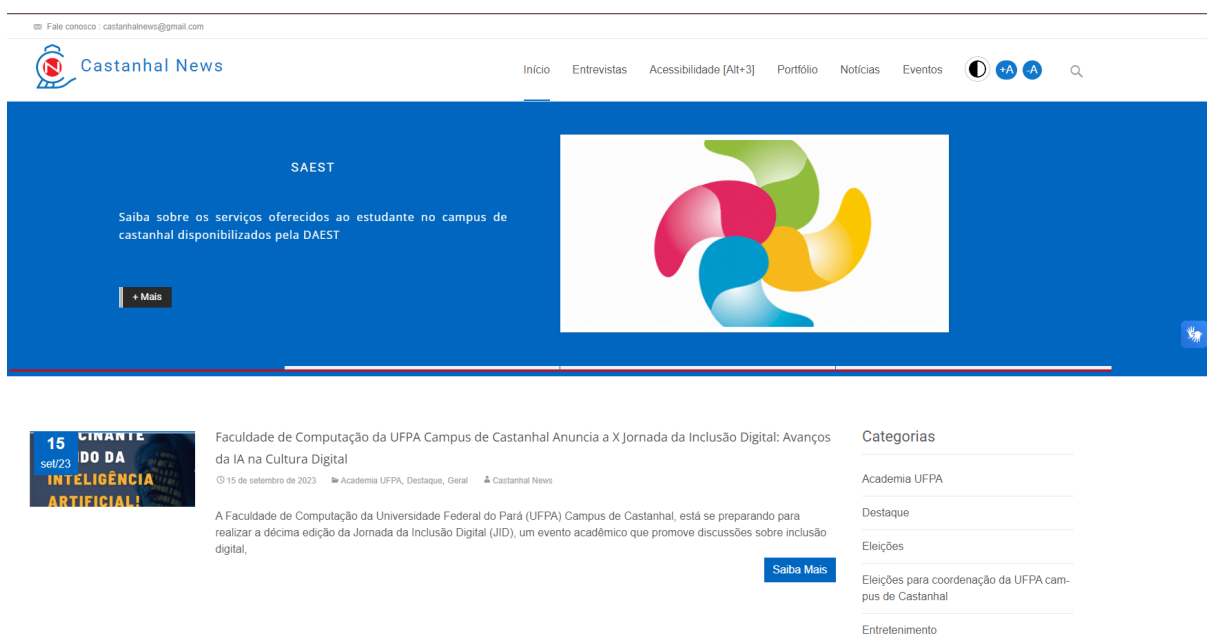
Fale conosco : castanhalnews@gmail.com

Castanhal News

Início Entrevistas Acessibilidade [Alt+3] Portfólio Notícias Eventos +A -A

SAEST

Saiba sobre os serviços oferecidos ao estudante no campus de castanhal disponibilizados pela DAEST

+ Mais

15 set/23

CINANTE
DO DA
INTELIGÊNCIA
ARTIFICIAL!

Faculdade de Computação da UFPA Campus de Castanhal Anuncia a X Jornada da Inclusão Digital: Avanços da IA na Cultura Digital

15 de setembro de 2023 Academia UFPA, Destaque, Geral Castanhal News

A Faculdade de Computação da Universidade Federal do Pará (UFPA) Campus de Castanhal, está se preparando para realizar a décima edição da Jornada da Inclusão Digital (JID), um evento acadêmico que promove discussões sobre inclusão digital,

Saiba Mais

Categorias

Academia UFPA

Destaque

Eleições

Eleições para coordenação da UFPA campus de Castanhal

Entretenimento